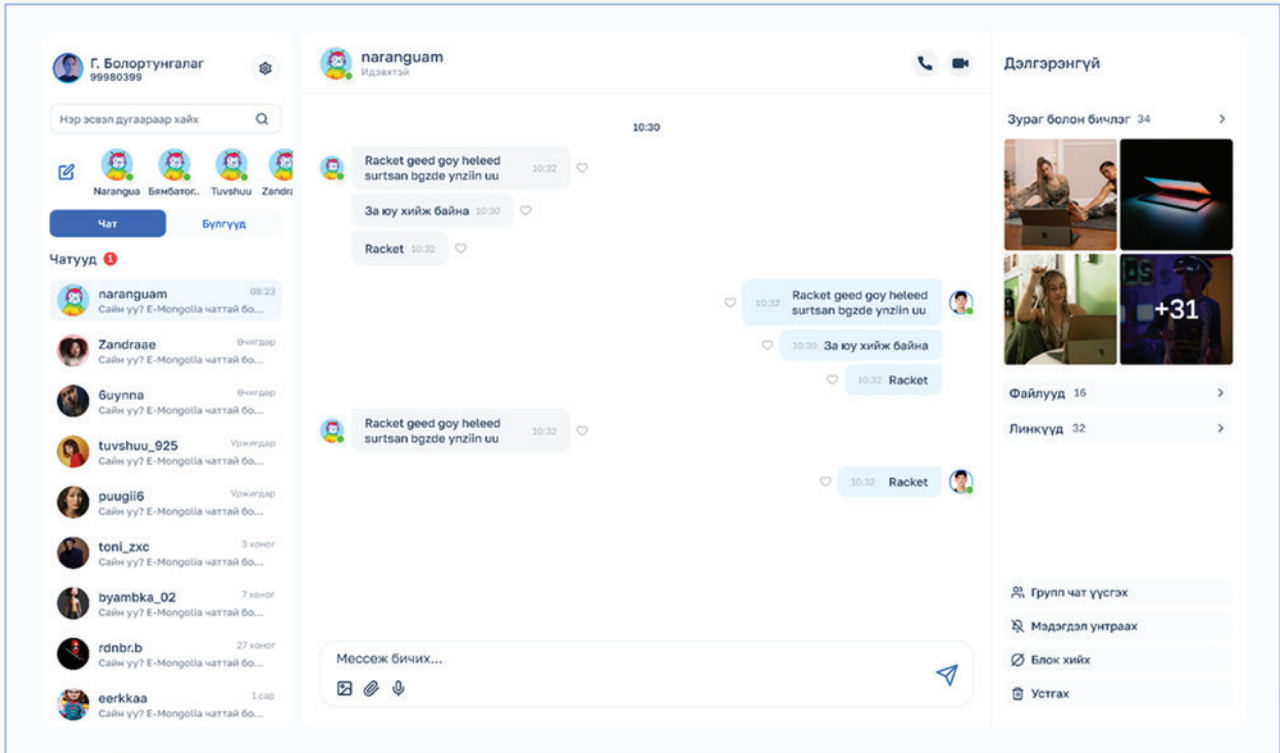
Г. Болортунгалаг
99980399

Нэр эсвэл дугаараар хайх

Narangua Бямбатор.. Tuvshuu Zandr

Чат Бүлгүүд

Чатууд 1

naranguam 08:23
Сайн уу? E-Mongolia чаттай бо...

Zandraae Өчигдөр
Сайн уу? E-Mongolia чаттай бо...

6uynna Өчигдөр
Сайн уу? E-Mongolia чаттай бо...

tuvshuu_925 Уржигдар
Сайн уу? E-Mongolia чаттай бо...

puugii6 Уржигдар
Сайн уу? E-Mongolia чаттай бо...

toni_zxc 3 хоног
Сайн уу? E-Mongolia чаттай бо...

byambka_02 7 хоног
Сайн уу? E-Mongolia чаттай бо...

rdnbr.b 27 хоног
Сайн уу? E-Mongolia чаттай бо...

eerkkaa 1 сар
Сайн уу? E-Mongolia чаттай бо...

naranguam
Идэвхтэй

10:30

Racket geed goy heleed surtsan bgzde ynziin uu 10:32

За юу хийж байна 10:30

Racket 10:32

10:32 Racket geed goy heleed surtsan bgzde ynziin uu

10:30 За юу хийж байна

10:32 Racket

Racket geed goy heleed surtsan bgzde ynziin uu 10:32

10:32 Racket

Мессеж бичих...

Дэлгэрэнгүй

Зураг болон бичлэг 34

+31

Файлууд 16

Линкүүд 32

Групп чат үүсгэх

Мэдэгдэл унтраах

Блок хийх

Устгах